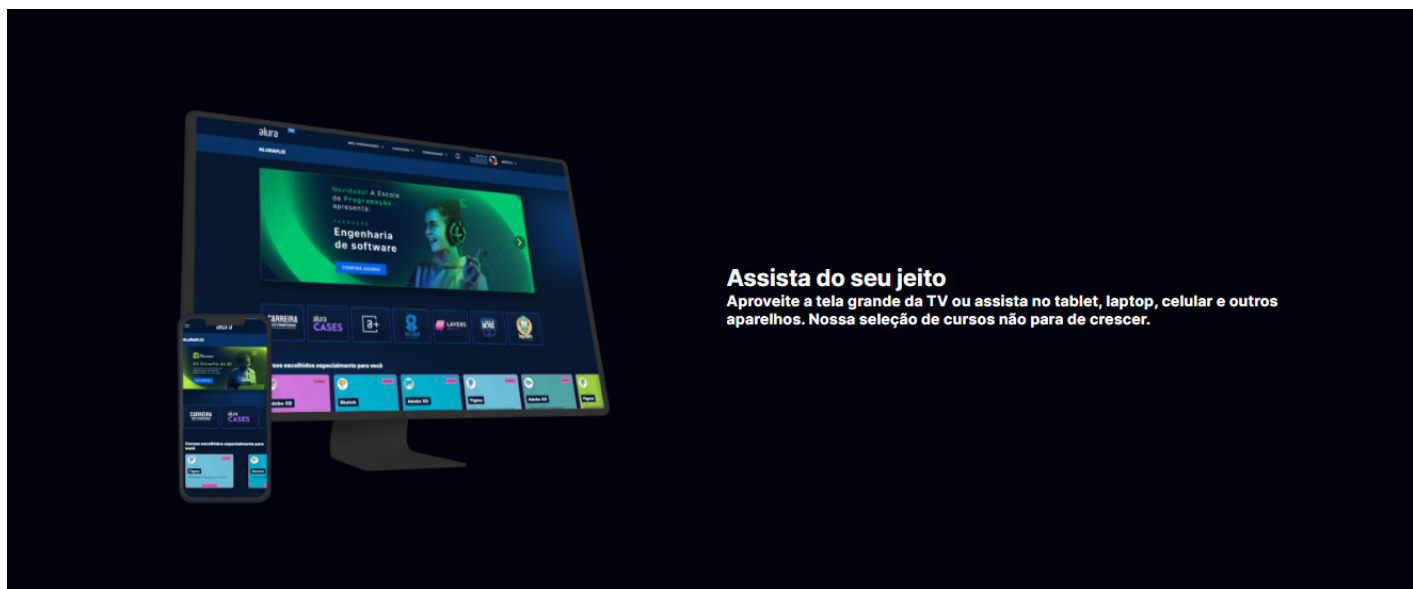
alura

ALURAFLIX

Novidade! A Escola de Programação apresenta:

Engenharia de software

CONFIRA AGORA

CARREIRA

alura CASES

a+

LAYERS

Cursos escolhidos especialmente para você

Adobe XD

Sketch

Adobe XD

Figma

Adobe XD

Figma

Assista do seu jeito

Aproveite a tela grande da TV ou assista no tablet, laptop, celular e outros aparelhos. Nossa seleção de cursos não para de crescer.